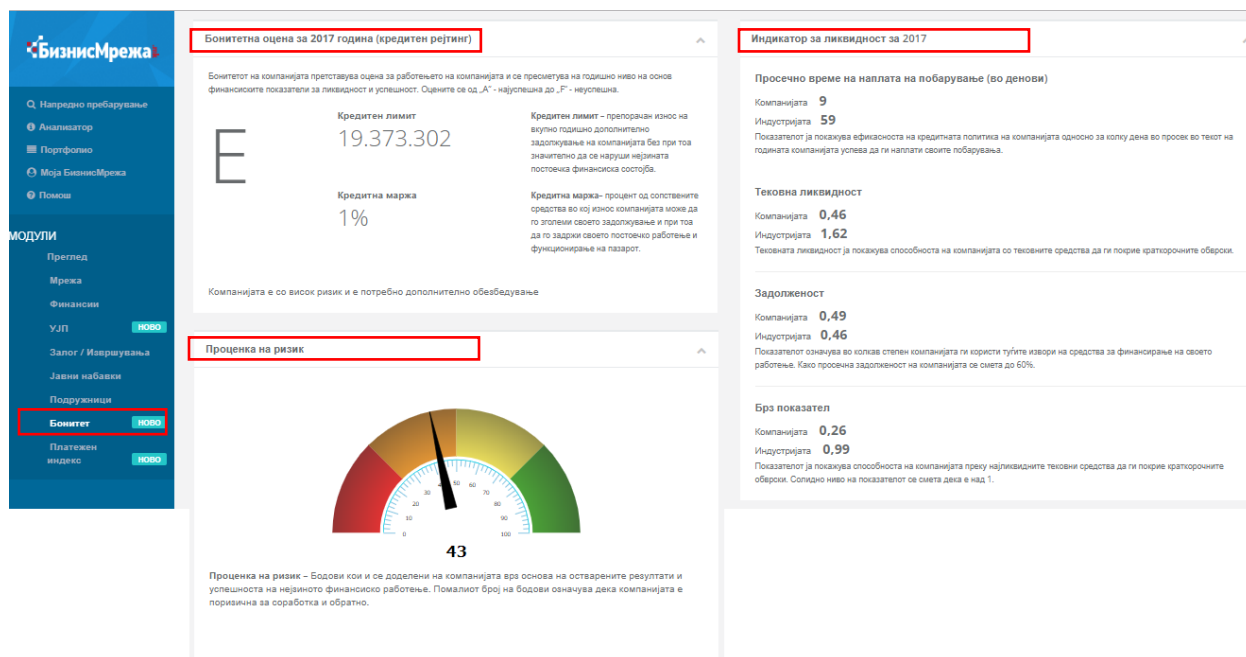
БизнисМрежа

Напредно пребарување
Анализатор
Портфолио
Моја БизнисМрежа
Помош

МОДУЛИ
Преглед
Мрежа
Финансии
УЈП НОВО
Залог / Извршувања
Јавни набавки
Подружници
Бонитет НОВО
Платежен индекс НОВО

Бонитетна оцена за 2017 година (кредитен рејтинг)

Бонитетот на компанијата претставува оцена за работењето на компанијата и се пресметува на годишно ниво на основ финансиските показатели за ликвидност и успешност. Оцените се од „А" - најуспешна до „F" - неуспешна.

E

Кредитен лимит
19.373.302

Кредитен лимит – препорачан износ на вкупно годишно дополнително задолжување на компанијата без при тоа значително да се наруши нејзината постоечка финансиска состојба.

Кредитна маржа
1%

Кредитна маржа– процент од сопствените средства во кој износ компанијата може да го зголеми своето задолжување и при тоа да го задржи своето постоечко работење и функционирање на пазарот.

Компанијата е со висок ризик и е потребно дополнително обезбедување

Проценка на ризик

0 10 20 30 40 50 60 70 80 90 100

43

Проценка на ризик – Бодови кои се доделени на компанијата врз основа на остварените резултати и успешноста на нејзиното финансиско работење. Помалиот број на бодови означува дека компанијата е поризична за соработка и обратно.

Индикатор за ликвидност за 2017

Просечно време на наплата на побарување (во денови)
Компанијата 9
Индустријата 59
Показателот ја покажува ефикасноста на кредитната политика на компанијата односно за колку дена во просек во текот на годината компанијата успева да ги наплати своите побарувања.

Тековна ликвидност
Компанијата 0,46
Индустријата 1,62
Тековната ликвидност ја покажува способноста на компанијата со тековните средства да ги покрие краткорочните обврски.

Задолженост
Компанијата 0,49
Индустријата 0,46
Показателот означува во колкав степен компанијата ги користи туѓите извори на средства за финансирање на своето работење. Како просечна задолженост на компанијата се смета до 60%.

Брз показател
Компанијата 0,26
Индустријата 0,99
Показателот ја покажува способноста на компанијата преку најликвидните тековни средства да ги покрие краткорочните обврски. Солидно ниво на показателот се смета дека е над 1.